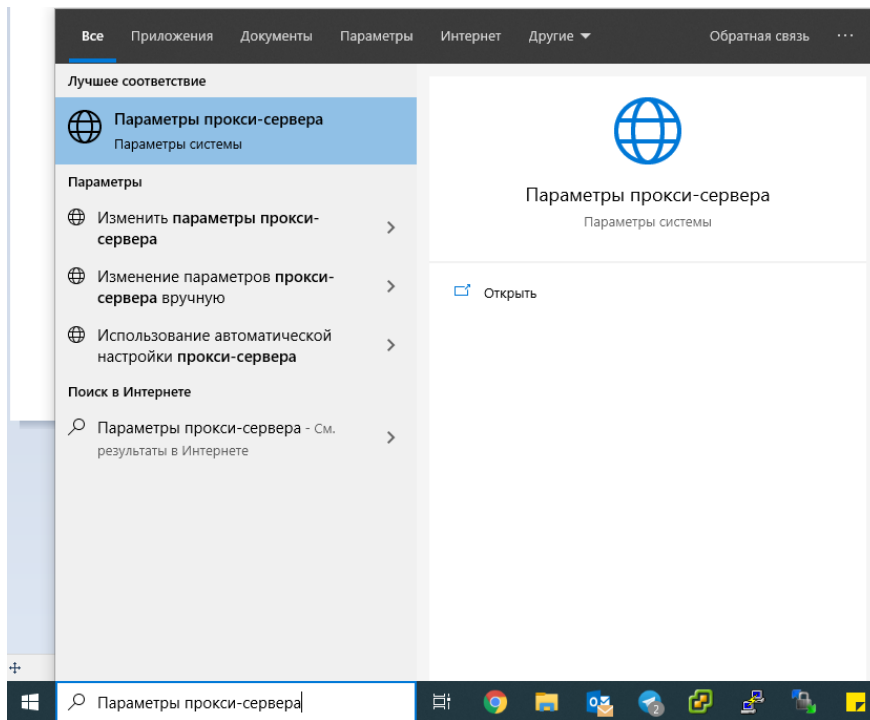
Все Приложения Документы Параметры Интернет Другие Обратная связь ···

Лучшее соответствие

Параметры прокси-сервера
Параметры системы

Параметры

Изменить параметры прокси-сервера

Изменение параметров прокси-сервера вручную

Использование автоматической настройки прокси-сервера

Поиск в Интернете

Параметры прокси-сервера - См. результаты в Интернете

Параметры прокси-сервера
Параметры системы

Открыть

Параметры прокси-сервера

2